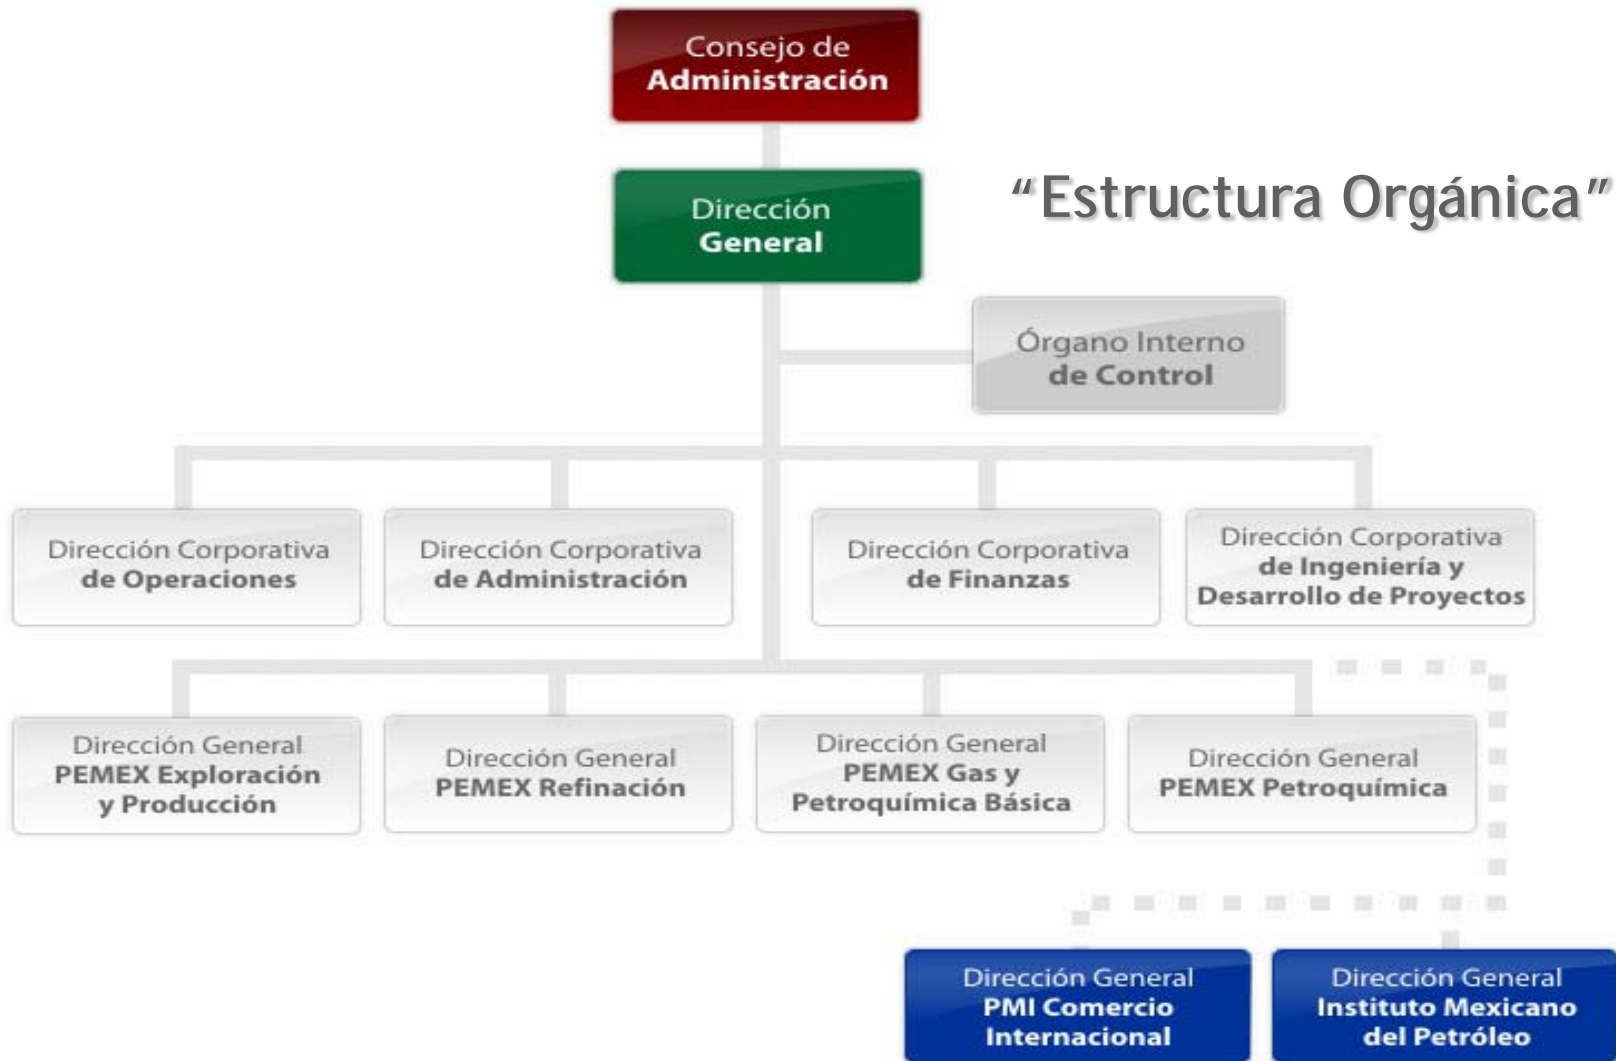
Consejo de Administración

Dirección General

"Estructura Orgánica"

Órgano Interno de Control

Dirección Corporativa de Operaciones

Dirección Corporativa de Administración

Dirección Corporativa de Finanzas

Dirección Corporativa de Ingeniería y Desarrollo de Proyectos

Dirección General PEMEX Exploración y Producción

Dirección General PEMEX Refinación

Dirección General PEMEX Gas y Petroquímica Básica

Dirección General PEMEX Petroquímica

Dirección General PMI Comercio Internacional

Dirección General Instituto Mexicano del Petróleo